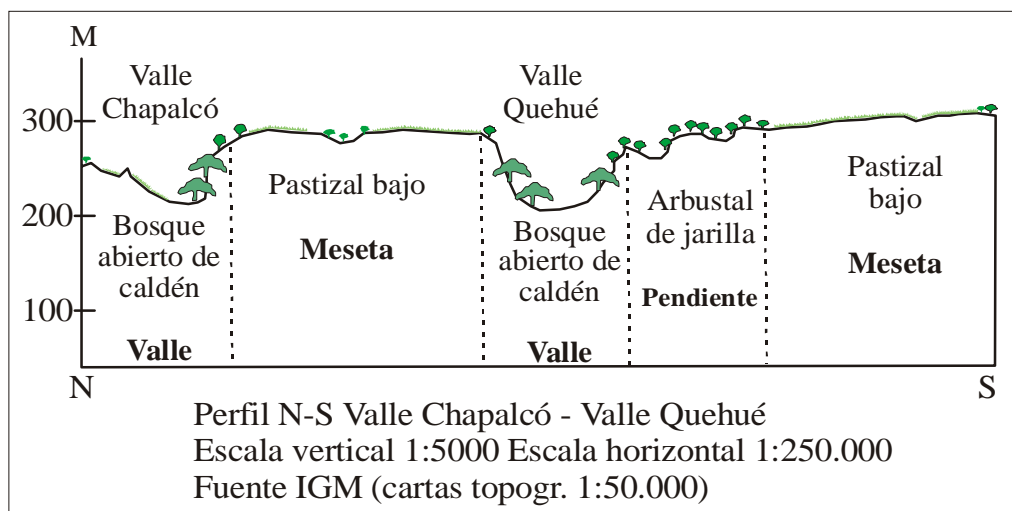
M

300
200
100

Valle Chapalcó

Bosque abierto de caldén

Valle

Pastizal bajo

Meseta

Valle Quehué

Bosque abierto de caldén

Valle

Arbustal de jarilla

Pendiente

Pastizal bajo

Meseta

N

S

Perfil N-S Valle Chapalcó - Valle Quehué
Escala vertical 1:5000 Escala horizontal 1:250.000
Fuente IGM (cartas topogr. 1:50.000)